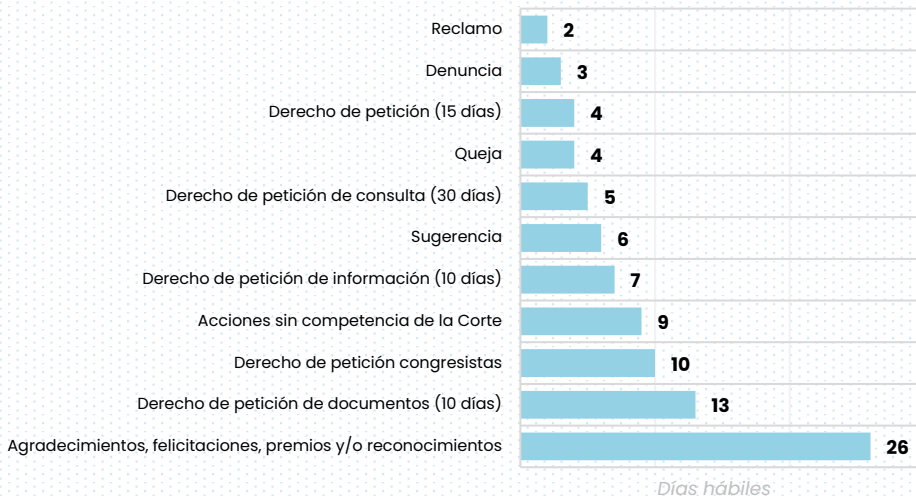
Reclamo 2
Denuncia 3
Derecho de petición (15 días) 4
Queja 4
Derecho de petición de consulta (30 días) 5
Sugerencia 6
Derecho de petición de información (10 días) 7
Acciones sin competencia de la Corte 9
Derecho de petición congresistas 10
Derecho de petición de documentos (10 días) 13
Agradecimientos, felicitaciones, premios y/o reconocimientos 26

Días hábiles